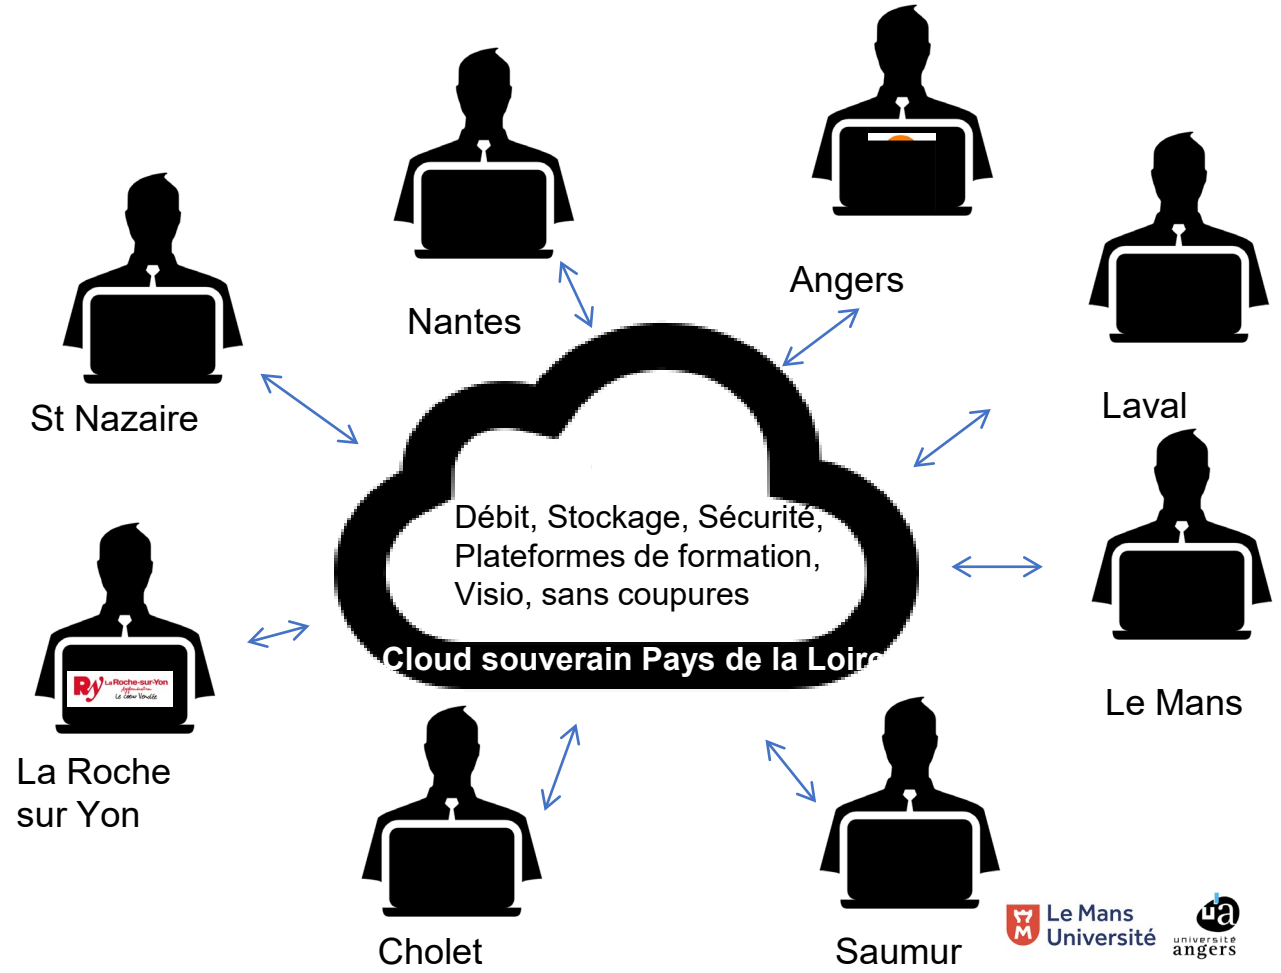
Nantes

Angers

St Nazaire

Laval

Débit, Stockage, Sécurité, Plateformes de formation, Visio, sans coupures

Cloud souverain Pays de la Loire

Le Mans

RY La Roche-sur-Yon Agglomération Le Cœur Vendée

La Roche sur Yon

Cholet

Saumur

Le Mans Université

ua université angers